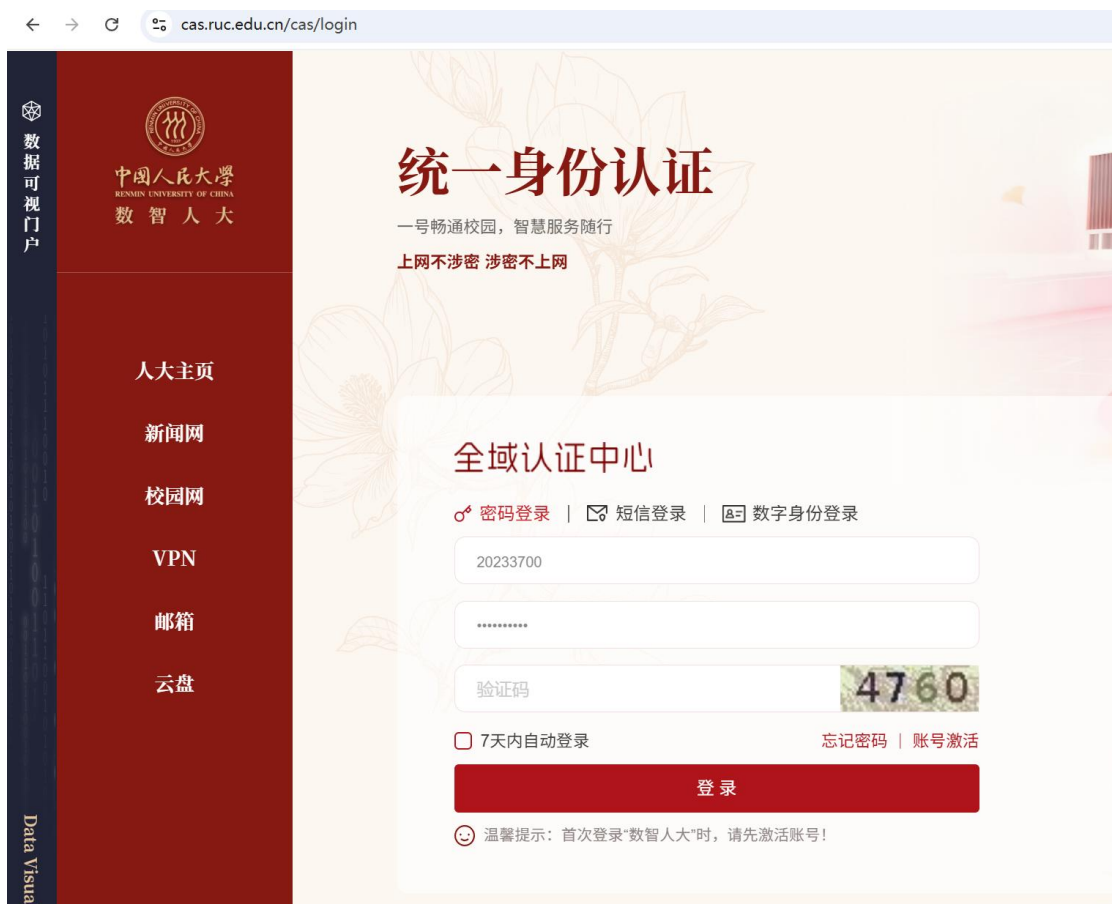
cas.ruc.edu.cn/cas/login

数据可视门户

中国人民大學
RENMIN UNIVERSITY OF CHINA
数 智 人 大

人大主页

新闻网

校园网

VPN

邮箱

云盘

Data Visua

统一身份认证

一号畅通校园，智慧服务随行

上网不涉密 涉密不上网

全域认证中心

密码登录 | 短信登录 | 数字身份登录

20233700

••••••••••

验证码 4760

7天内自动登录 忘记密码 | 账号激活

登 录

温馨提示：首次登录"数智人大"时，请先激活账号！